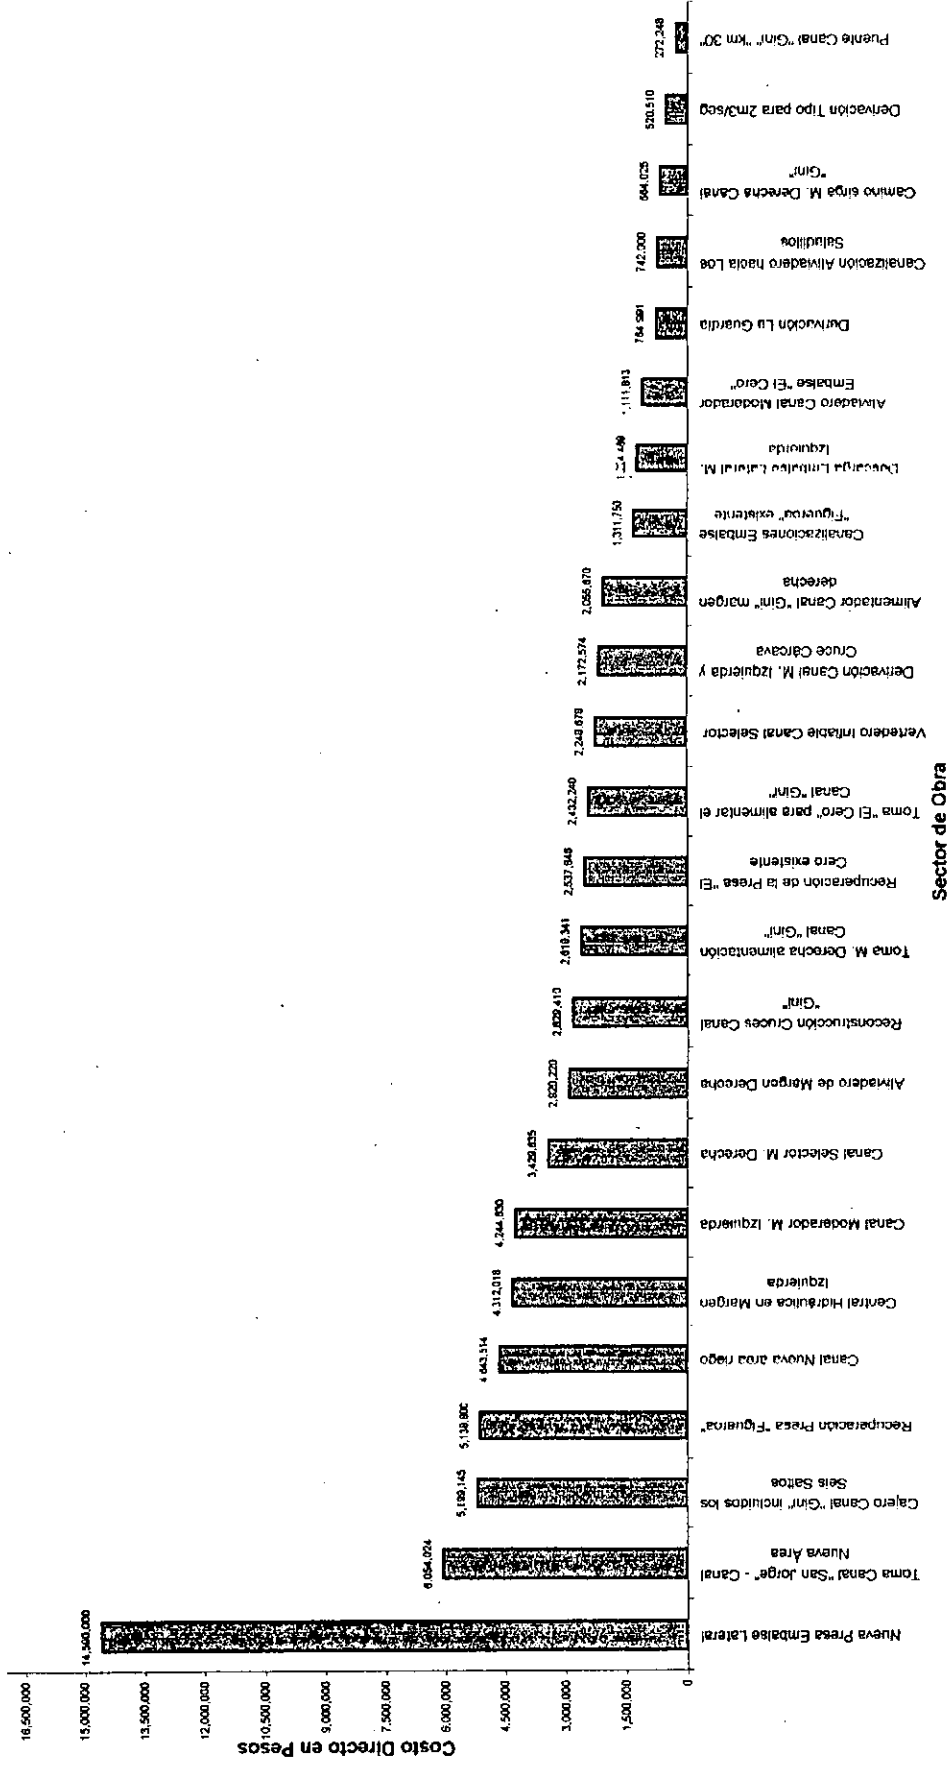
Costo Directo en Pesos

16,500,000
15,000,000
13,500,000
12,000,000
10,500,000
9,000,000
7,500,000
6,000,000
4,500,000
3,000,000
1,500,000
0

14,500,000
6,054,024
5,189,145
5,138,800
4,643,514
4,312,018
4,244,830
3,429,835
2,820,220
2,809,410
2,619,341
2,537,848
2,432,240
2,248,878
2,172,574
2,055,870
1,311,750
1,214,480
1,111,813
764,591
742,000
664,025
520,510
272,248

Nueva Presa Embalse Lateral
Toma Canal "San Jorge" - Canal Nueva Area
Cajero Canal "Gini" incluidos los Seis Saltos
Recuperación Presa "Figueroa"
Canal Nueva area riego
Central Hidráulica en Margen Izquierda
Canal Moderador M. Izquierda
Canal Selector M. Derecha
Aliviadero de Margen Derecha
Reconstrucción Cruces Canal "Gini"
Toma M. Derecha alimentación Canal "Gini"
Recuperación de la Presa "El Cero existente
Toma "El Cero" para alimentar el Canal "Gini"
Vertedero Inflable Canal Selector
Derivación Canal M. Izquierda y Cruce Cárcava
Alimentador Canal "Gini" margen derecha
Canalizaciones Embalse "Figueroa" existente
Descarga Embalse Lateral M. Izquierda
Aliviadero Canal Moderador Embalse "El Cero"
Derivación La Guardia
Canalización Aliviadero hasta Los Saladillos
Camino sirga M. Derecha Canal "Gini"
Derivación Tipo para 2m3/seg
Puente Canal "Gini" "km 30"

Sector de Obra